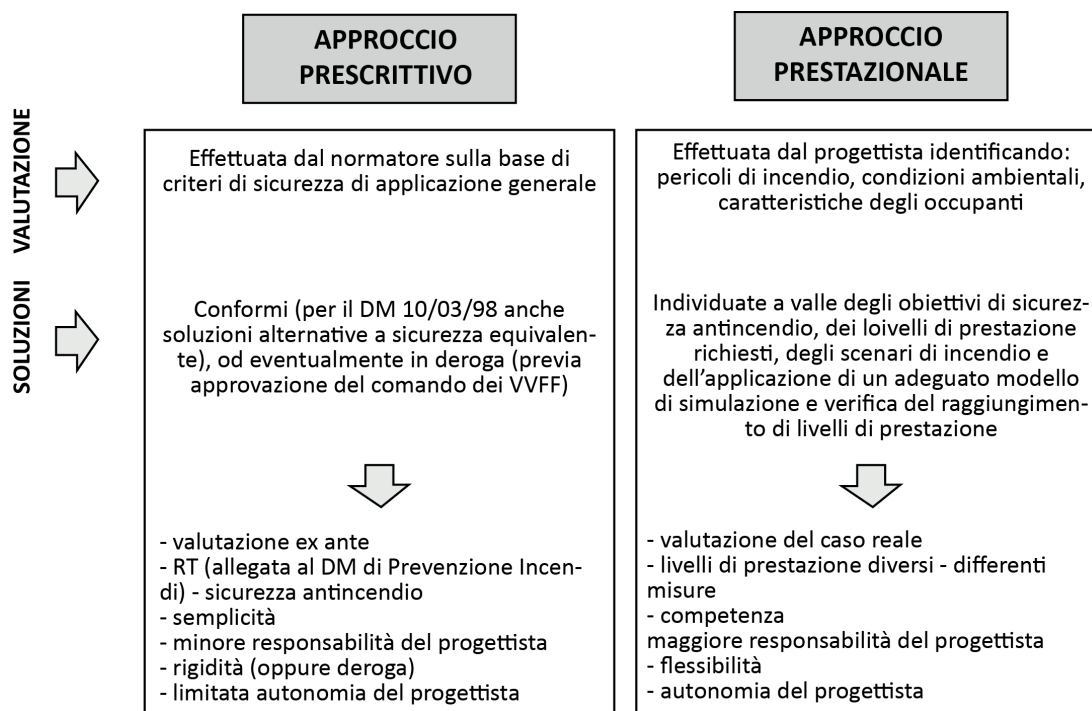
APPROCCIO PRESCRITTIVO

APPROCCIO PRESTAZIONALE

VALUTAZIONE

SOLUZIONI

Effettuata dal normatore sulla base di criteri di sicurezza di applicazione generale

Conformi (per il DM 10/03/98 anche soluzioni alternative a sicurezza equivalente), od eventualmente in deroga (previa approvazione del comando dei VVFF)

- valutazione ex ante
- RT (allegata al DM di Prevenzione Incendi) - sicurezza antincendio
- semplicità
- minore responsabilità del progettista
- rigidità (oppure deroga)
- limitata autonomia del progettista

Effettuata dal progettista identificando: pericoli di incendio, condizioni ambientali, caratteristiche degli occupanti

Individuate a valle degli obiettivi di sicurezza antincendio, dei loivelli di prestazione richiesti, degli scenari di incendio e dell'applicazione di un adeguato modello di simulazione e verifica del raggiungimento di livelli di prestazione

- valutazione del caso reale
- livelli di prestazione diversi - differenti misure
- competenza
maggiore responsabilità del progettista
- flessibilità
- autonomia del progettista